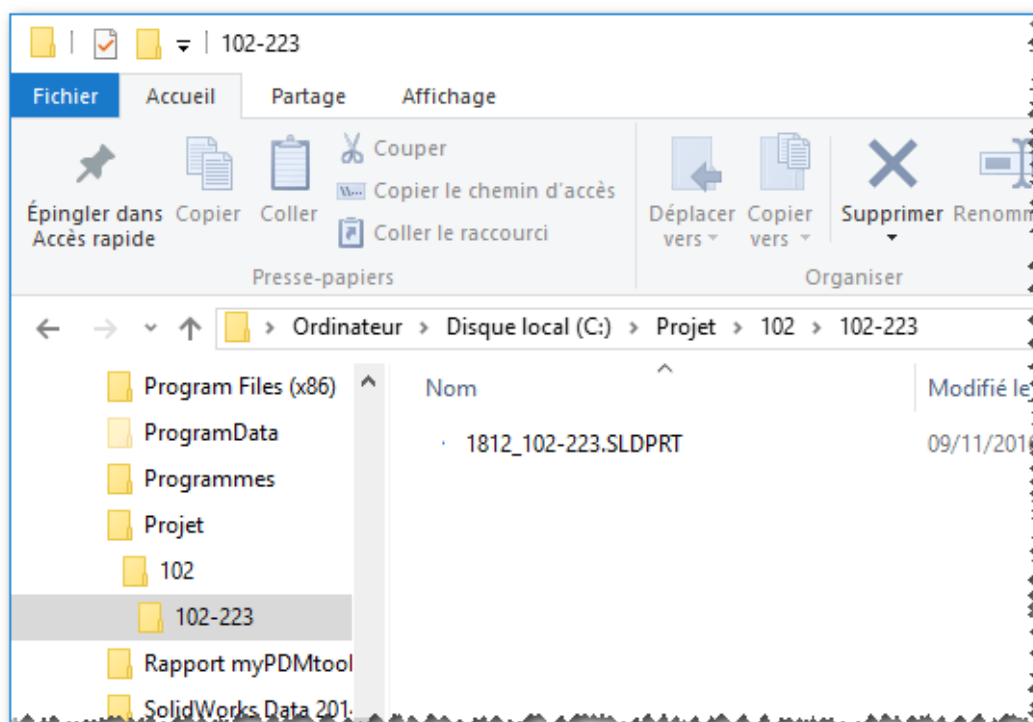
102-223

Fichier | Accueil | Partage | Affichage

Épingler dans Accès rapide
Copier
Coller
Couper
Copier le chemin d'accès
Coller le raccourci
Presse-papiers

Déplacer vers
Copier vers
Supprimer
Renomm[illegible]
Organiser

Ordinateur > Disque local (C:) > Projet > 102 > 102-223

Program Files (x86)
ProgramData
Programmes
Projet
102
102-223
Rapport myPDMtool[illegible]
SolidWorks Data 201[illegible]

Nom
Modifié le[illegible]

1812_102-223.SLDPRT
09/11/201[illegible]